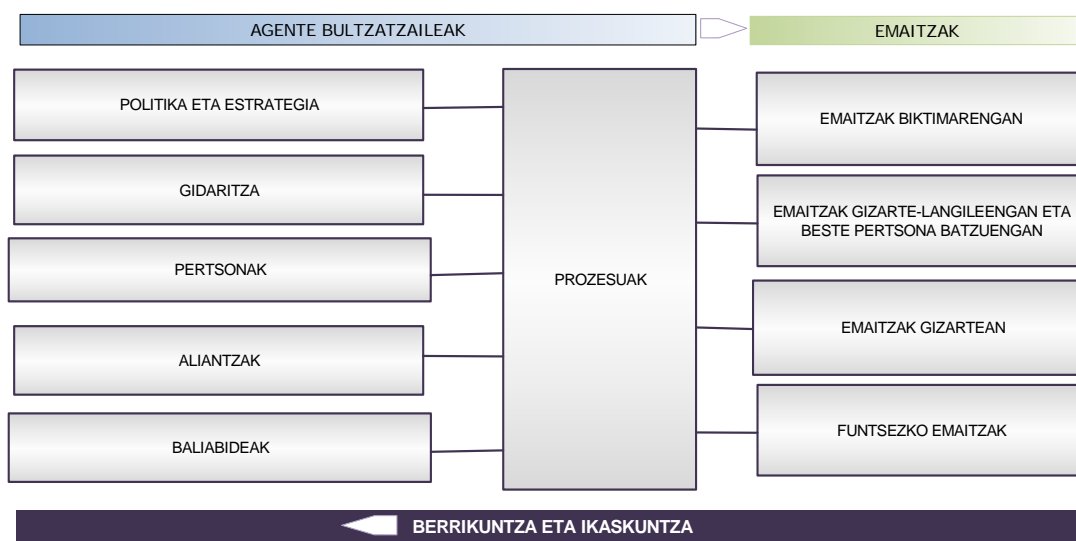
AGENTE BULTZATZAILEAK

EMAITZAK

POLITIKA ETA ESTRATEGIA

GIDARITZA

PERTSONAK

ALIANTZAK

BALIABIDEAK

PROZESUAK

EMAITZAK BIKTIMARENGAN

EMAITZAK GIZARTE-LANGILEENGAN ETA BESTE PERTSONA BATZUENGAN

EMAITZAK GIZARTEAN

FUNTSEZKO EMAITZAK

BERRIKUNTZA ETA IKASKUNTZA